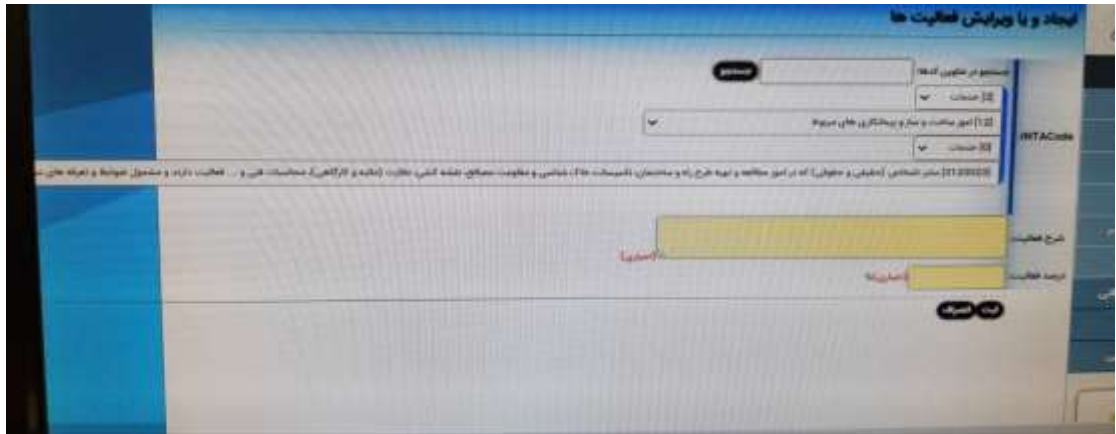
ایجاد و یا ویرایش فعالیت ها

جستجو در عناوین کدها: جستجو

ISICode [2] صنعت
[12] امور ساخت و ساز و پیمانکاری های مربوط
[0] صنعت
[01200023] سایر اشخاص (حقیقی و حقوقی) که در امور مطالعه و تهیه طرح راه و ساختمان، تاسیسات، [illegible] شناسی و مقاومت مصالح، نقشه کشی، نظارت (مقیم و کارگاهی)، محاسبات فنی و ... فعالیت دارند و مشمول ضوابط و تعرفه های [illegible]

شرح فعالیت (اجباری)
درصد فعالیت (اجباری)

ثبت انصراف